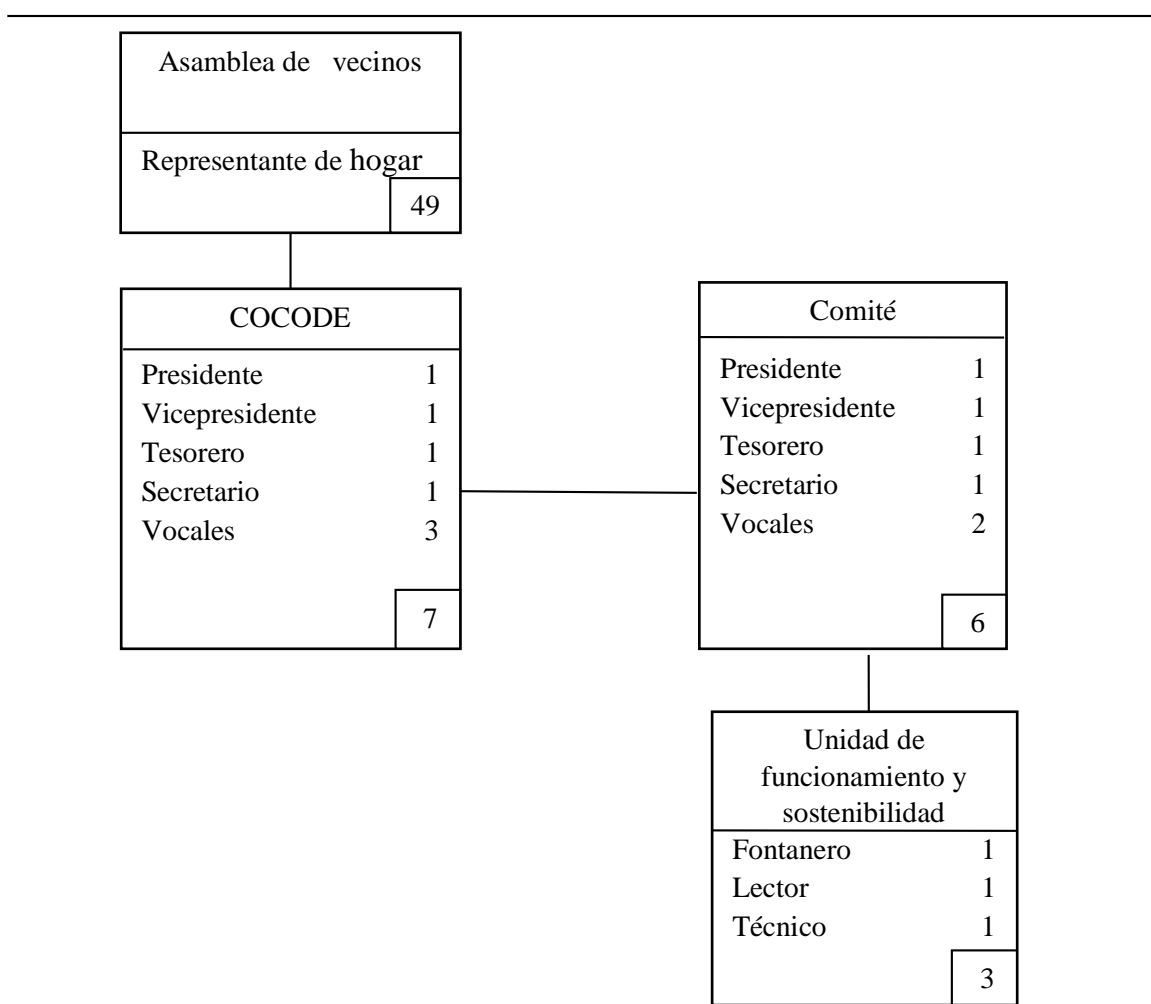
Asamblea de vecinos

Representante de hogar
49

COCODE

Presidente 1
Vicepresidente 1
Tesorero 1
Secretario 1
Vocales 3
7

Comité

Presidente 1
Vicepresidente 1
Tesorero 1
Secretario 1
Vocales 2
6

Unidad de funcionamiento y sostenibilidad

Fontanero 1
Lector 1
Técnico 1
3